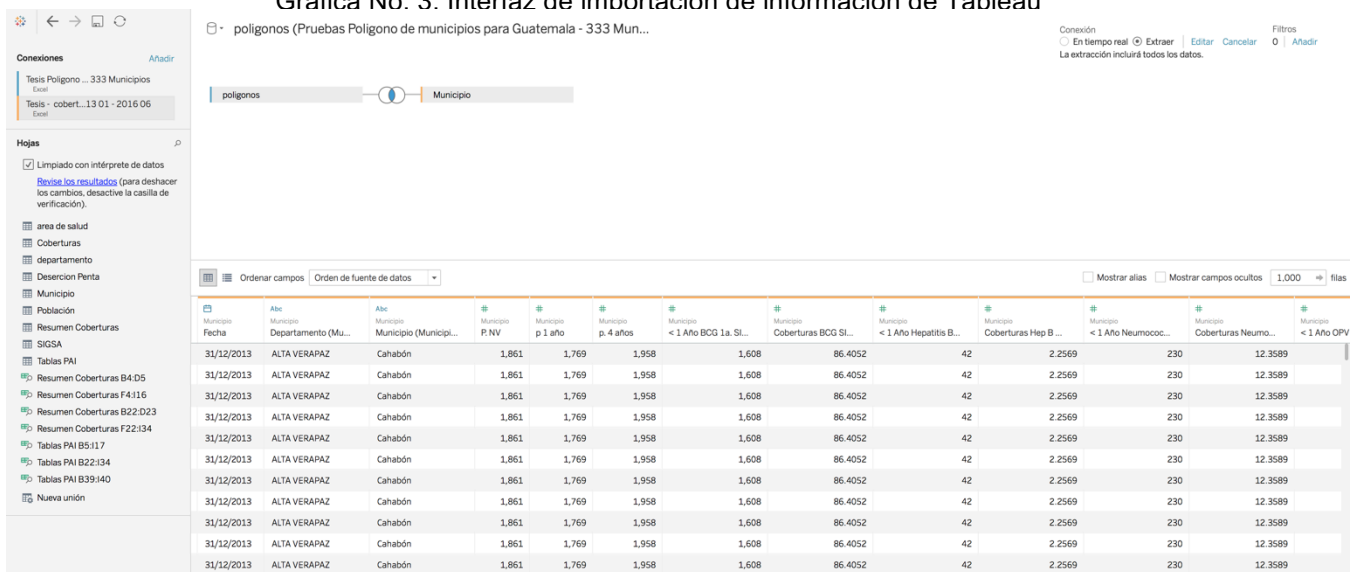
Gráfica No. 3. Interfaz de importación de información de Tableau

poligonos (Pruebas Poligono de municipios para Guatemala - 333 Mun...

Conexión
En tiempo real Extraer | Editar Cancelar
La extracción incluirá todos los datos.

Filtros
0 | Añadir

Conexiones Añadir
Tesis Poligono ... 333 Municipios
Excel
Tesis - cobert...13 01 - 2016 06
Excel

Hojas
Limpiado con intérprete de datos
Revise los resultados (para deshacer los cambios, desactive la casilla de verificación).

area de salud
Coberturas
departamento
Desercion Penta
Municipio
Población
Resumen Coberturas
SIGSA
Tablas PAI
Resumen Coberturas B4:D5
Resumen Coberturas F4:I16
Resumen Coberturas B22:D23
Resumen Coberturas F22:I34
Tablas PAI B5:I17
Tablas PAI B22:I34
Tablas PAI B39:I40
Nueva unión

poligonos
Municipio

Ordenar campos Orden de fuente de datos

Mostrar alias Mostrar campos ocultos 1,000 filas

| Municipio Fecha | Abc Municipio Departamento (Mu... | Abc Municipio Municipio (Municipi... | Municipio P. NV | Municipio p 1 año | Municipio p. 4 años | Municipio < 1 Año BCG 1a. SI... | Municipio Coberturas BCG SI... | Municipio < 1 Año Hepatitis B... | Municipio Coberturas Hep B ... | Municipio < 1 Año Neumococ... | Municipio Coberturas Neumo... | Municipio < 1 Año OPV |
|---|---|---|---|---|---|---|---|---|---|---|---|---|
| 31/12/2013 | ALTA VERAPAZ | Cahabón | 1,861 | 1,769 | 1,958 | 1,608 | 86.4052 | 42 | 2.2569 | 230 | 12.3589 | |
| 31/12/2013 | ALTA VERAPAZ | Cahabón | 1,861 | 1,769 | 1,958 | 1,608 | 86.4052 | 42 | 2.2569 | 230 | 12.3589 | |
| 31/12/2013 | ALTA VERAPAZ | Cahabón | 1,861 | 1,769 | 1,958 | 1,608 | 86.4052 | 42 | 2.2569 | 230 | 12.3589 | |
| 31/12/2013 | ALTA VERAPAZ | Cahabón | 1,861 | 1,769 | 1,958 | 1,608 | 86.4052 | 42 | 2.2569 | 230 | 12.3589 | |
| 31/12/2013 | ALTA VERAPAZ | Cahabón | 1,861 | 1,769 | 1,958 | 1,608 | 86.4052 | 42 | 2.2569 | 230 | 12.3589 | |
| 31/12/2013 | ALTA VERAPAZ | Cahabón | 1,861 | 1,769 | 1,958 | 1,608 | 86.4052 | 42 | 2.2569 | 230 | 12.3589 | |
| 31/12/2013 | ALTA VERAPAZ | Cahabón | 1,861 | 1,769 | 1,958 | 1,608 | 86.4052 | 42 | 2.2569 | 230 | 12.3589 | |
| 31/12/2013 | ALTA VERAPAZ | Cahabón | 1,861 | 1,769 | 1,958 | 1,608 | 86.4052 | 42 | 2.2569 | 230 | 12.3589 | |
| 31/12/2013 | ALTA VERAPAZ | Cahabón | 1,861 | 1,769 | 1,958 | 1,608 | 86.4052 | 42 | 2.2569 | 230 | 12.3589 | |
| 31/12/2013 | ALTA VERAPAZ | Cahabón | 1,861 | 1,769 | 1,958 | 1,608 | 86.4052 | 42 | 2.2569 | 230 | 12.3589 | |
| 31/12/2013 | ALTA VERAPAZ | Cahabón | 1,861 | 1,769 | 1,958 | 1,608 | 86.4052 | 42 | 2.2569 | 230 | 12.3589 | |